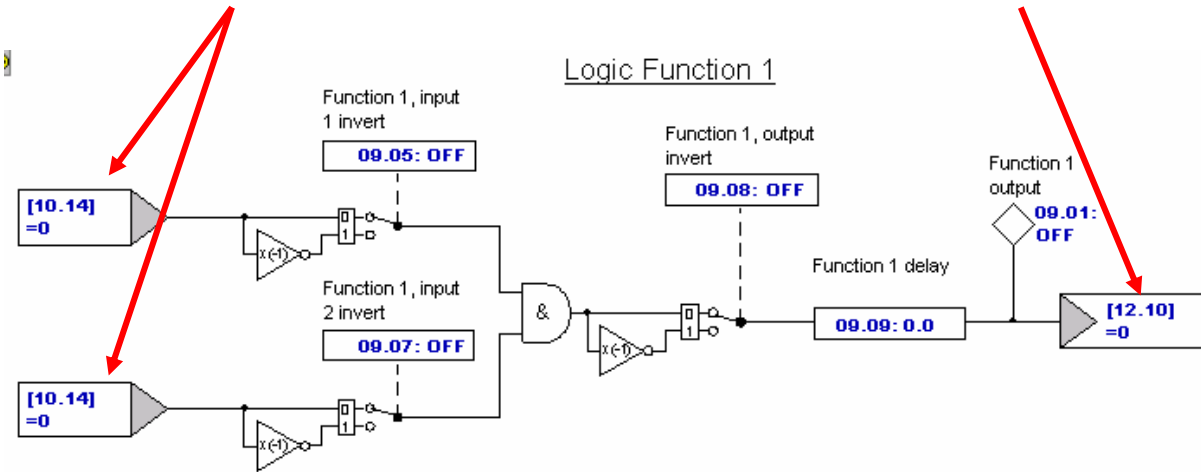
Logic Function 1

Function 1, input 1 invert

09.05: OFF

Function 1, output invert

09.08: OFF

Function 1 output

09.01: OFF

[10.14] =0

0
1

x(-1)

Function 1, input 2 invert

09.07: OFF

&

0
1

x(-1)

Function 1 delay

09.09: 0.0

[12.10] =0

[10.14] =0

0
1

x(-1)